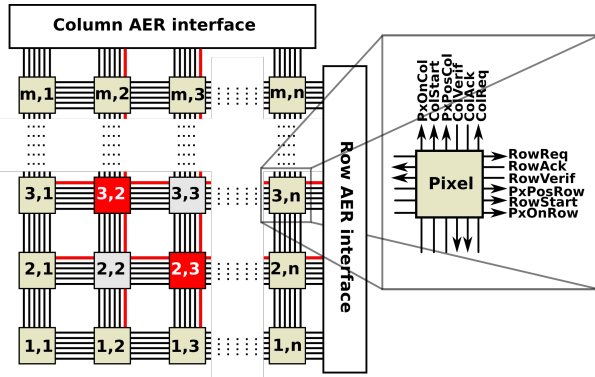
Column AER interface

m,1 m,2 m,3 m,n

3,1 3,2 3,3 3,n

2,1 2,2 2,3 2,n

1,1 1,2 1,3 1,n

Row AER interface

PxOnCol
ColStart
PxPosCol
ColVerif
ColAck
ColReq

Pixel

RowReq
RowAck
RowVerif
PxPosRow
RowStart
PxOnRow